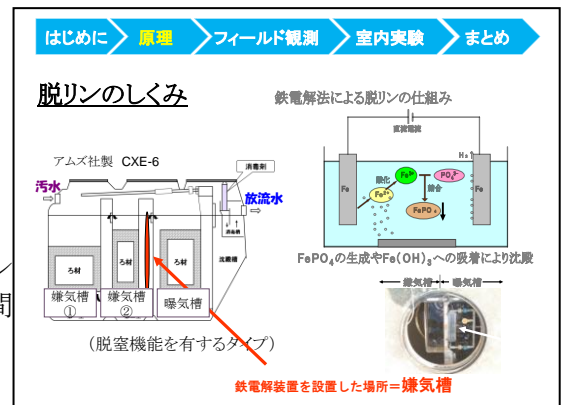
はじめに　原理　フィールド観測　室内実験　まとめ

脱リンのしくみ

鉄電解法による脱リンの仕組み

アムズ社製　CXE-6

消毒剤

汚水

放流水

ろ材

ろ材

ろ材

沈殿槽

消毒槽

嫌気槽 ①

嫌気槽 ②

曝気槽

（脱室機能を有するタイプ）

直流電源

$H_2$

Fe

Fe

酸化

$Fe^{3+}$

$Fe^{2+}$

$PO_4^{3-}$

結合

$FePO_4$

$FePO_4$の生成や$Fe(OH)_3$への吸着により沈殿

嫌気槽　曝気槽

鉄電解装置を設置した場所＝嫌気槽

間